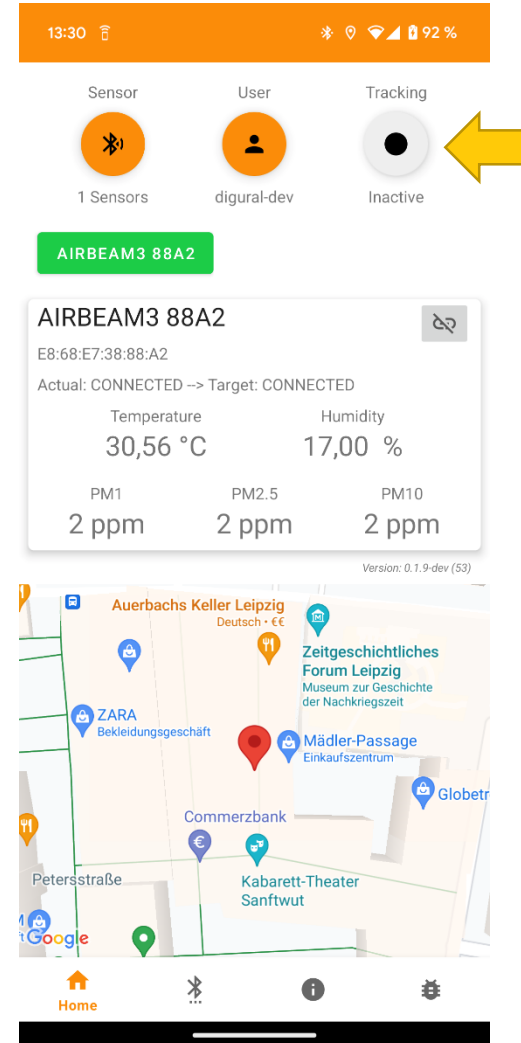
13:30 92 %

Sensor
1 Sensors

User
digural-dev

Tracking
Inactive

AIRBEAM3 88A2

AIRBEAM3 88A2
E8:68:E7:38:88:A2
Actual: CONNECTED --> Target: CONNECTED

Temperature
30,56 °C

Humidity
17,00 %

PM1
2 ppm

PM2.5
2 ppm

PM10
2 ppm

Version: 0.1.9-dev (53)

Auerbachs Keller Leipzig
Deutsch • €€
Zeitgeschichtliches Forum Leipzig
Museum zur Geschichte der Nachkriegszeit
ZARA
Bekleidungsgeschäft
Mädler-Passage
Einkaufszentrum
Globetr
Commerzbank
Petersstraße
Kabarett-Theater Sanftwut
Google

Home